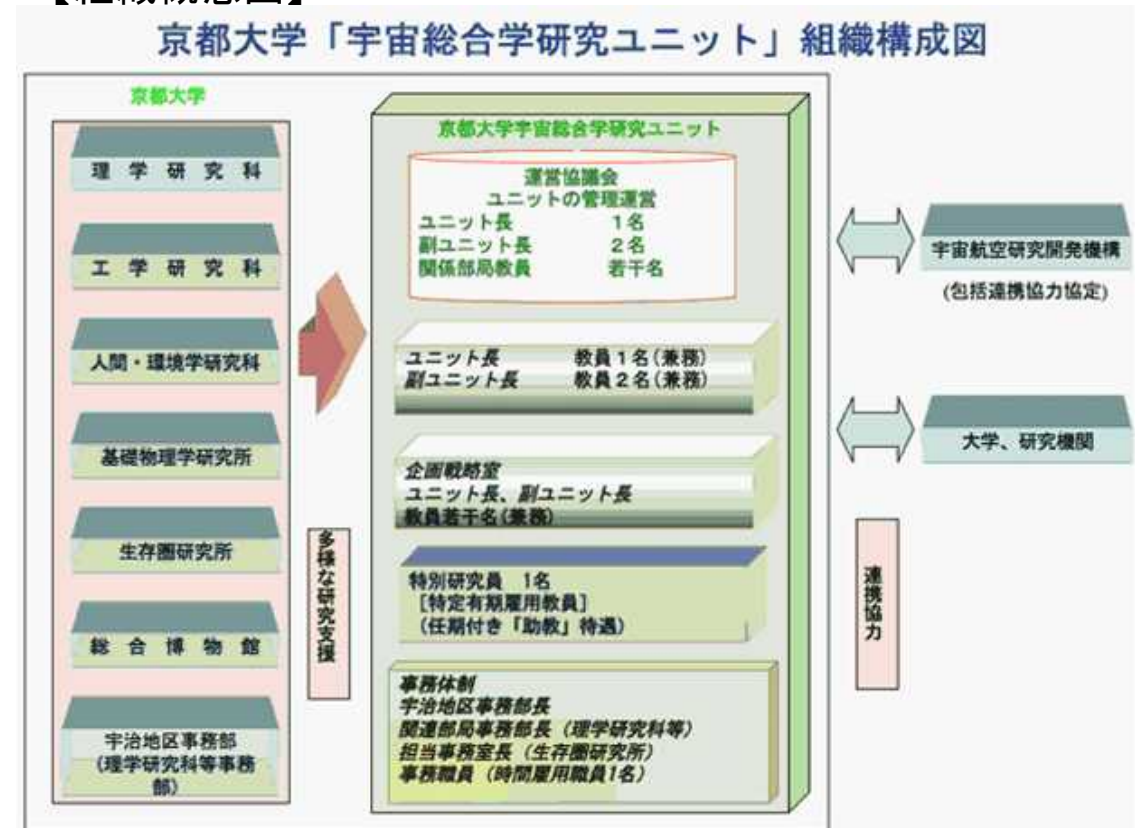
【組織概念図】

京都大学「宇宙総合学研究ユニット」組織構成図

京都大学

理学研究科

工学研究科

人間・環境学研究科

基礎物理学研究所

生存圏研究所

総合博物館

宇治地区事務部（理学研究科等事務部）

多様な研究支援

京都大学宇宙総合学研究ユニット

運営協議会
ユニットの管理運営
ユニット長 1名
副ユニット長 2名
関係部局教員 若干名

ユニット長 教員1名（兼務）
副ユニット長 教員2名（兼務）

企画戦略室
ユニット長、副ユニット長
教員若干名（兼務）

特別研究員 1名
［特定有期雇用教員］
（任期付き「助教」待遇）

事務体制
宇治地区事務部長
関連部局事務部長（理学研究科等）
担当事務室長（生存圏研究所）
事務職員（時間雇用職員1名）

宇宙航空研究開発機構
（包括連携協力協定）

大学、研究機関

連携協力